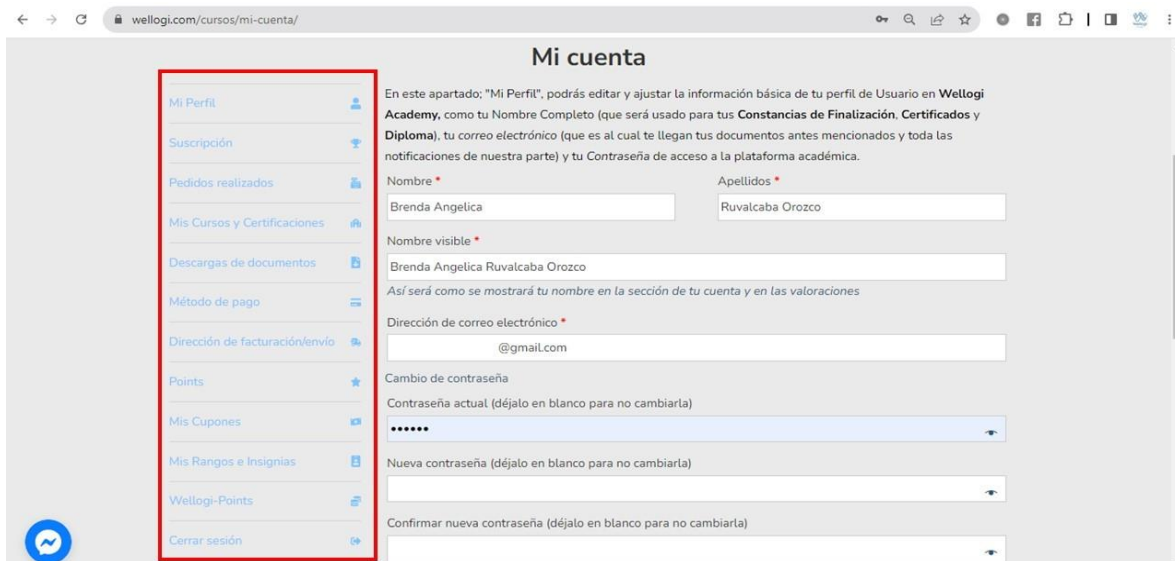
wellogi.com/cursos/mi-cuenta/

Mi cuenta

Mi Perfil
Suscripción
Pedidos realizados
Mis Cursos y Certificaciones
Descargas de documentos
Método de pago
Dirección de facturación/envío
Points
Mis Cupones
Mis Rangos e Insignias
Wellogi-Points
Cerrar sesión

En este apartado; "Mi Perfil", podrás editar y ajustar la información básica de tu perfil de Usuario en **Wellogi Academy,** como tu Nombre Completo (que será usado para tus **Constancias de Finalización**, **Certificados** y **Diploma**), tu *correo electrónico* (que es al cual te llegan tus documentos antes mencionados y toda las notificaciones de nuestra parte) y tu *Contraseña* de acceso a la plataforma académica.

Nombre *
Brenda Angelica

Apellidos *
Ruvalcaba Orozco

Nombre visible *
Brenda Angelica Ruvalcaba Orozco

*Así será como se mostrará tu nombre en la sección de tu cuenta y en las valoraciones*

Dirección de correo electrónico *
@gmail.com

Cambio de contraseña

Contraseña actual (déjalo en blanco para no cambiarla)
••••••

Nueva contraseña (déjalo en blanco para no cambiarla)

Confirmar nueva contraseña (déjalo en blanco para no cambiarla)